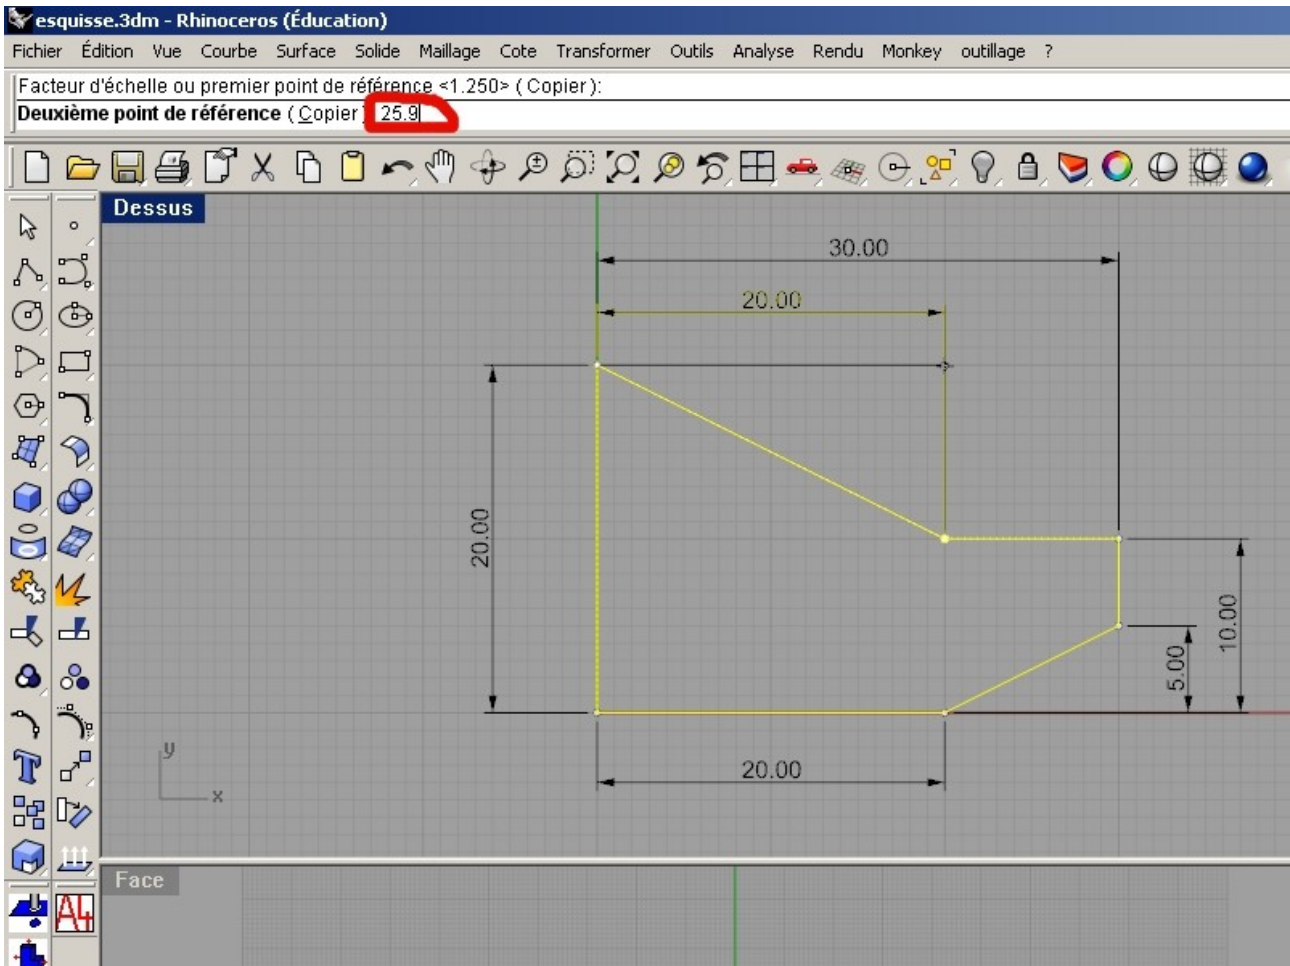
esquisse.3dm - Rhinoceros (Éducation)

Fichier Édition Vue Courbe Surface Solide Maillage Cote Transformer Outils Analyse Rendu Monkey outillage ?

Facteur d'échelle ou premier point de référence <1.250> ( Copier ):
Deuxième point de référence ( Copier ): 25.9

Dessus

30.00

20.00

20.00

10.00

5.00

20.00

y

x

Face